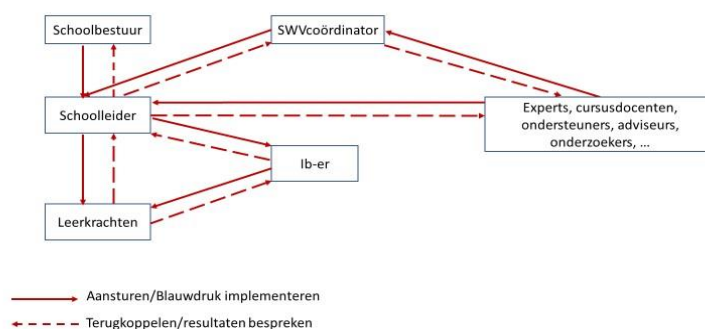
Schoolbestuur

SWVcoördinator

Schoolleider

Experts, cursusdocenten, ondersteuners, adviseurs, onderzoekers, …

Ib-er

Leerkrachten

Aansturen/Blauwdruk implementeren

Terugkoppelen/resultaten bespreken